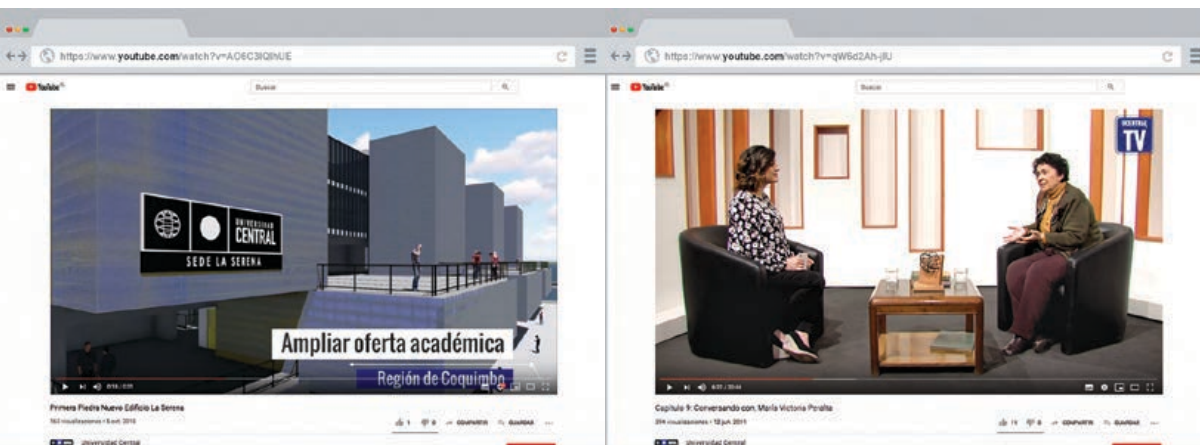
https://www.youtube.com/watch?v=AO6C3IQlhUE

YouTube

Buscar

UNIVERSIDAD CENTRAL

SEDE LA SERENA

Ampliar oferta académica

Región de Coquimbo

Primera Piedra Nuevo Edificio La Serena

Universidad Central

https://www.youtube.com/watch?v=qW6d2Ah-jlU

YouTube

Buscar

UCENTRAL TV

Capítulo 9: Conversando con, María Victoria Peralta

COMPARTIR

GUARDAR

Universidad Central